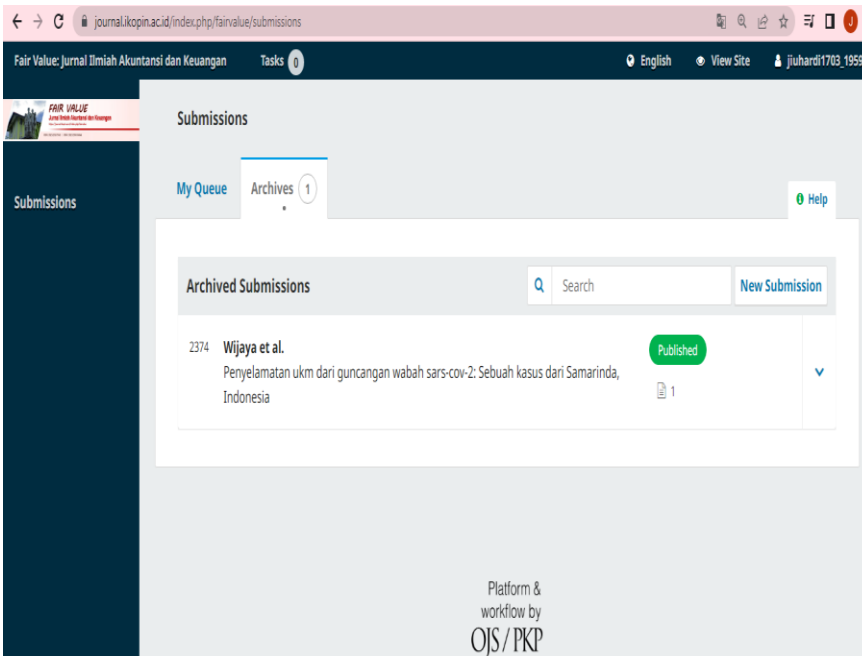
journal.ikopin.ac.id/index.php/fairvalue/submissions

Fair Value: Jurnal Ilmiah Akuntansi dan Keuangan Tasks 0 English View Site jiuhardi1703_1959

FAIR VALUE
Jurnal Ilmiah Akuntansi dan Keuangan

Submissions

Submissions

My Queue Archives 1

Help

Archived Submissions

Search

New Submission

2374 Wijaya et al.
Penyelamatan ukm dari guncangan wabah sars-cov-2: Sebuah kasus dari Samarinda, Indonesia

Published

1

Platform & workflow by
OJS / PKP